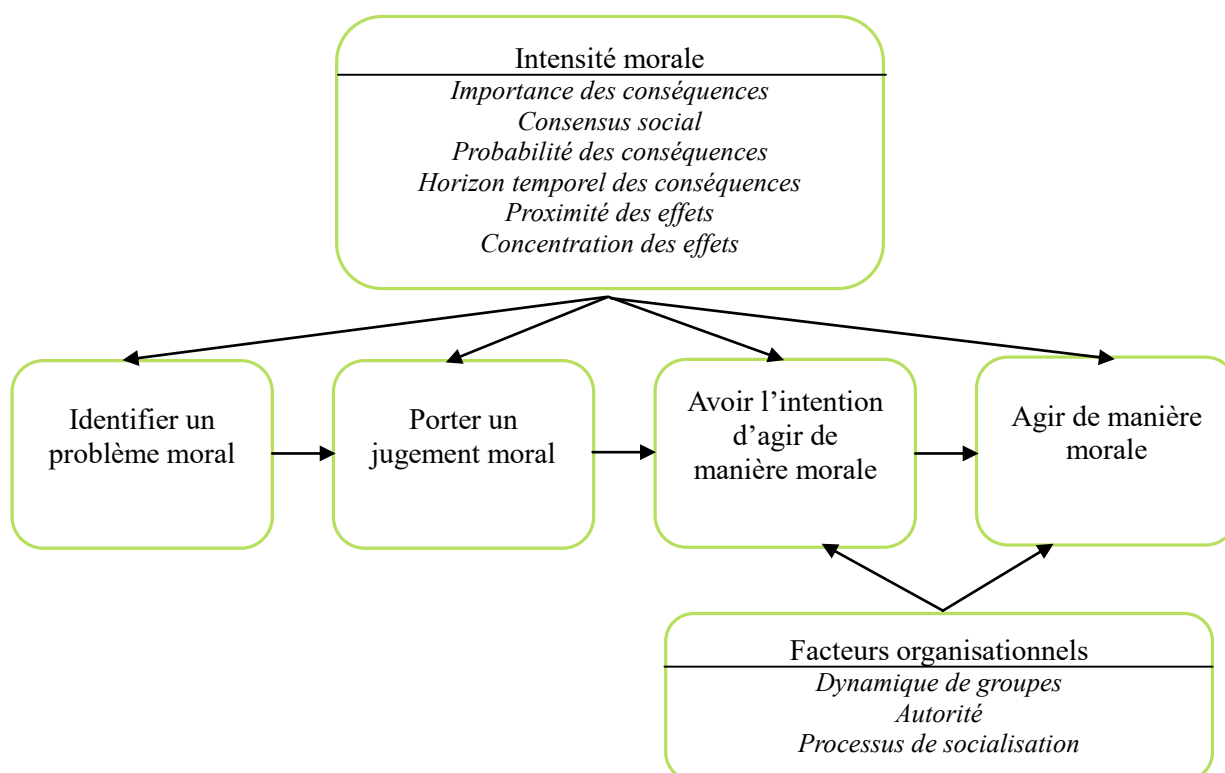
Intensité morale
*Importance des conséquences*
*Consensus social*
*Probabilité des conséquences*
*Horizon temporel des conséquences*
*Proximité des effets*
*Concentration des effets*

Identifier un problème moral

Porter un jugement moral

Avoir l'intention d'agir de manière morale

Agir de manière morale

Facteurs organisationnels
*Dynamique de groupes*
*Autorité*
*Processus de socialisation*